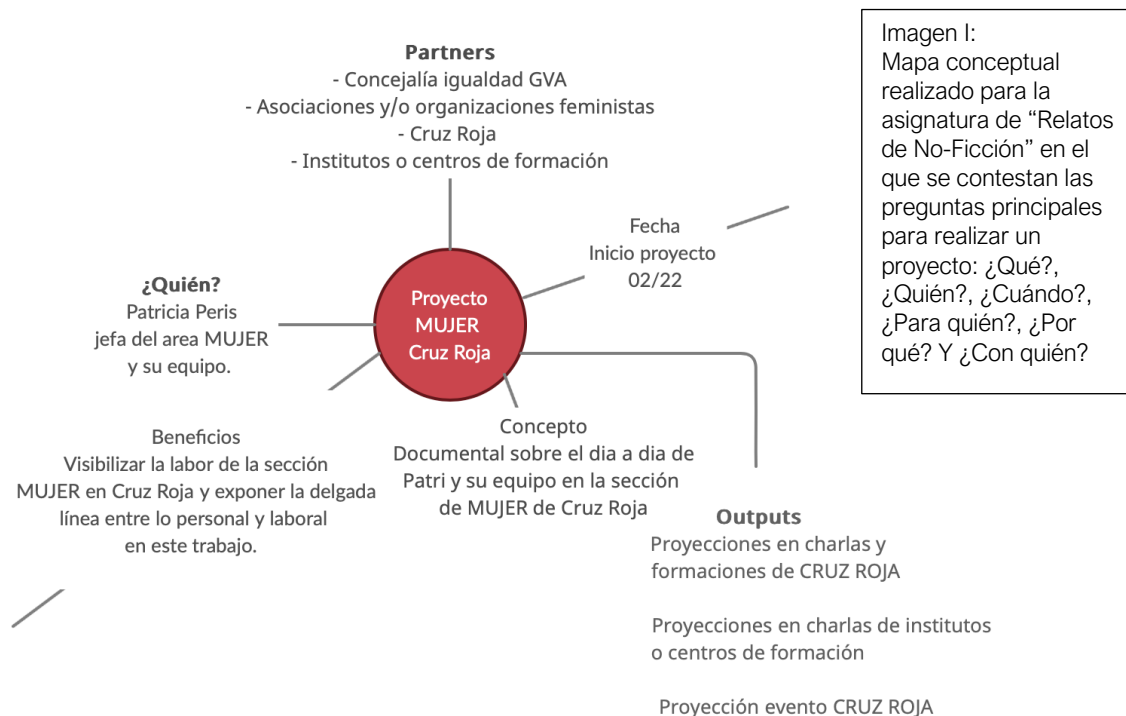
Imagen I:
Mapa conceptual realizado para la asignatura de “Relatos de No-Ficción” en el que se contestan las preguntas principales para realizar un proyecto: ¿Qué?, ¿Quién?, ¿Cuándo?, ¿Para quién?, ¿Por qué? Y ¿Con quién?

**Partners**
- Concejalía igualdad GVA
- Asociaciones y/o organizaciones feministas
- Cruz Roja
- Institutos o centros de formación

Fecha
Inicio proyecto
02/22

**¿Quién?**
Patricia Peris
jefa del area MUJER
y su equipo.

Proyecto
MUJER
Cruz Roja

Concepto
Documental sobre el dia a dia de Patri y su equipo en la sección de MUJER de Cruz Roja

Beneficios
Visibilizar la labor de la sección MUJER en Cruz Roja y exponer la delgada línea entre lo personal y laboral en este trabajo.

**Outputs**
Proyecciones en charlas y formaciones de CRUZ ROJA

Proyecciones en charlas de institutos o centros de formación

Proyección evento CRUZ ROJA